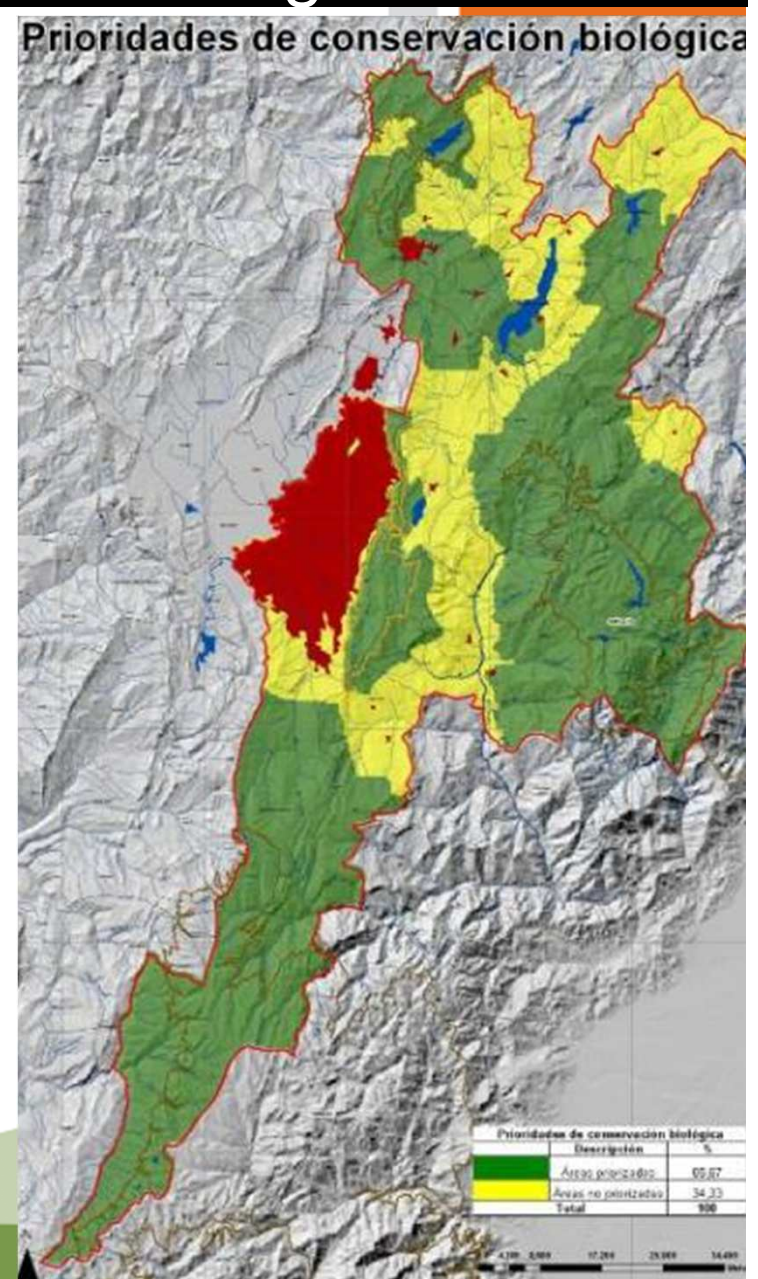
Prioridades de conservación biológica

| Prioridades de conservación biológica | |
|---|---|
| Descripción | % |
| Áreas priorizadas | 65,67 |
| Áreas no priorizadas | 34,33 |
| Total | 100 |

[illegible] 8,600 17,200 25,800 34,400